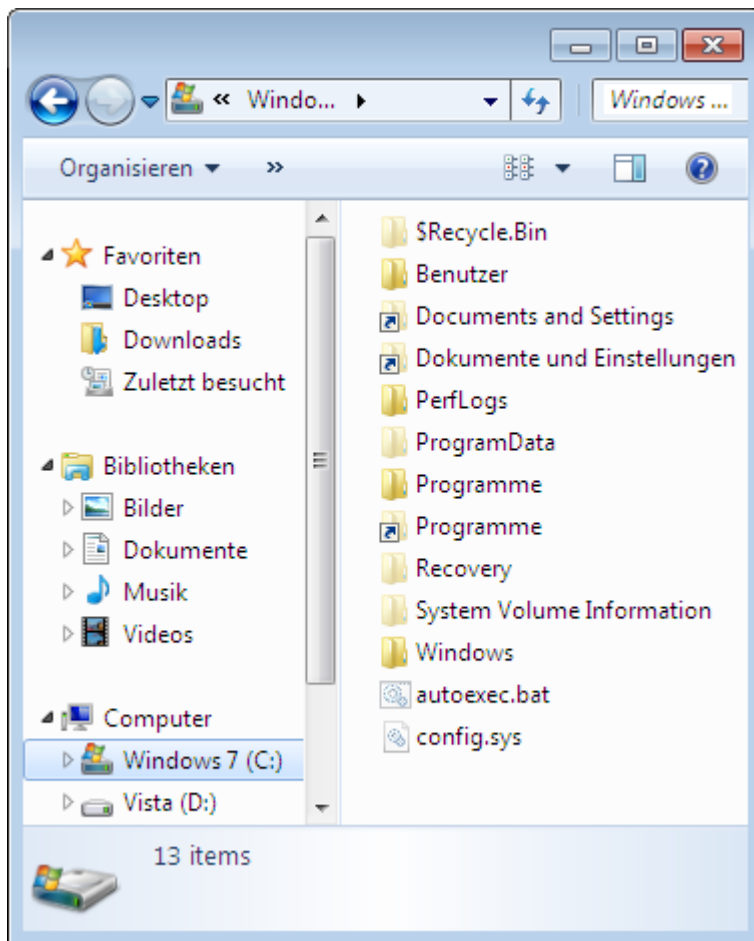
« Windo... ▸

Windows ...

Organisieren ▾ »

Favoriten
Desktop
Downloads
Zuletzt besucht

Bibliotheken
Bilder
Dokumente
Musik
Videos

Computer
Windows 7 (C:)
Vista (D:)

$Recycle.Bin
Benutzer
Documents and Settings
Dokumente und Einstellungen
PerfLogs
ProgramData
Programme
Programme
Recovery
System Volume Information
Windows
autoexec.bat
config.sys

13 items